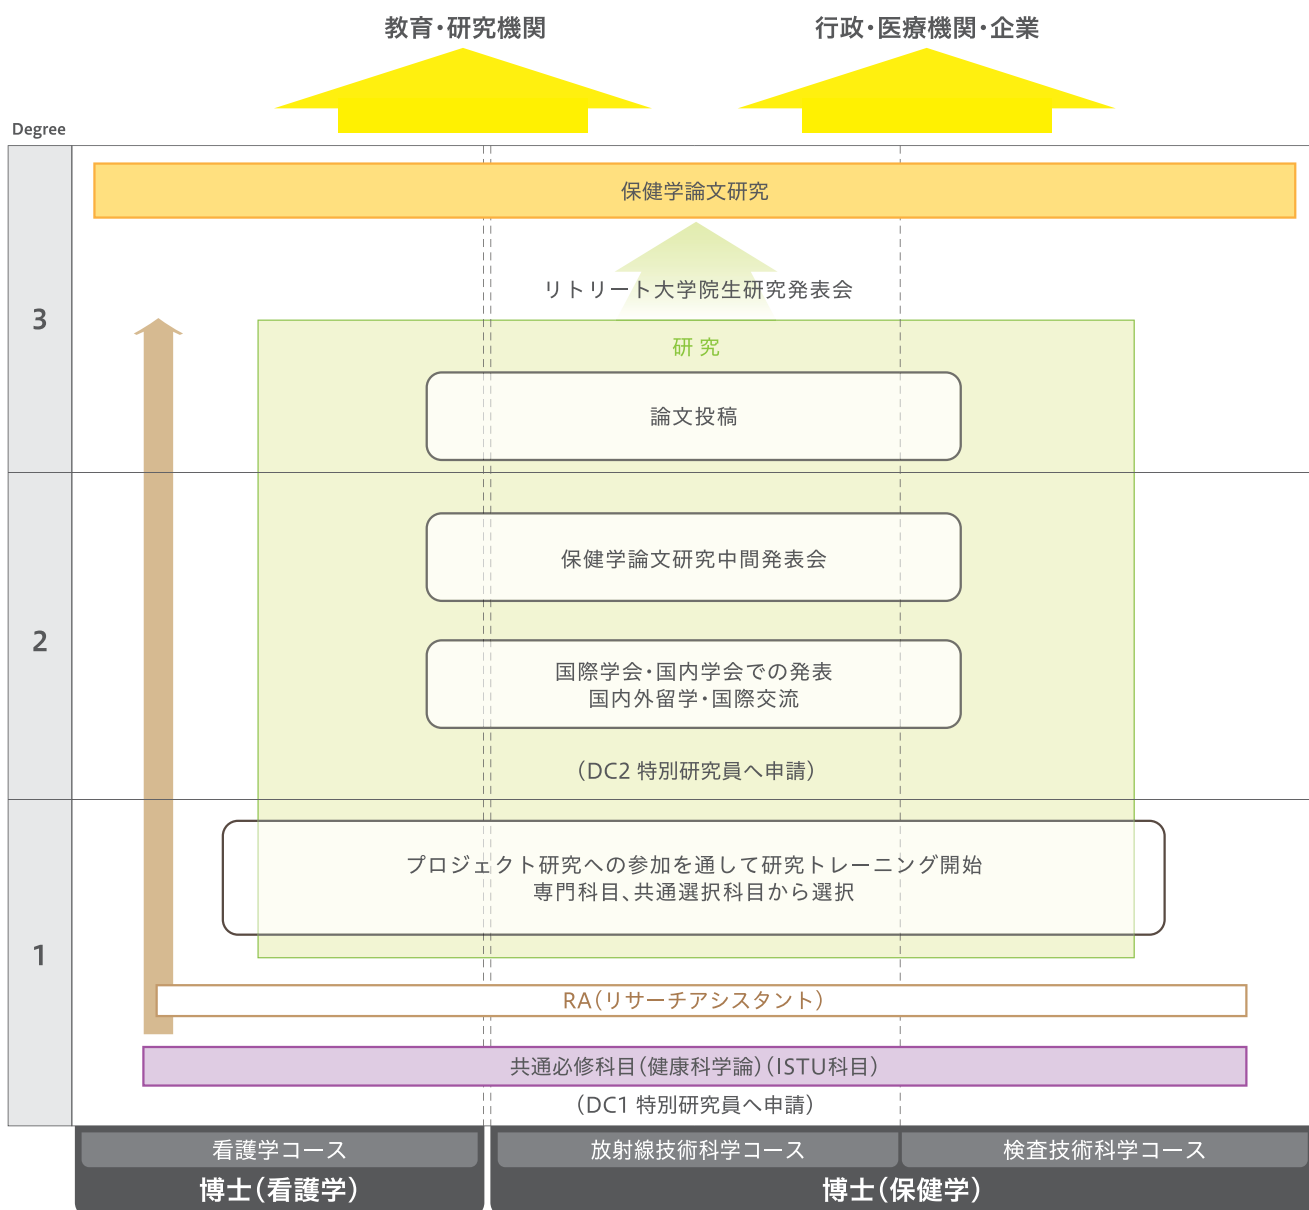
教育・研究機関

行政・医療機関・企業

Degree

保健学論文研究

リトリート大学院生研究発表会

3

研究

論文投稿

2

保健学論文研究中間発表会

国際学会・国内学会での発表
国内外留学・国際交流

（DC2 特別研究員へ申請）

1

プロジェクト研究への参加を通して研究トレーニング開始
専門科目、共通選択科目から選択

RA（リサーチアシスタント）

共通必修科目（健康科学論）（ISTU科目）

（DC1 特別研究員へ申請）

看護学コース

放射線技術科学コース

検査技術科学コース

博士（看護学）

博士（保健学）